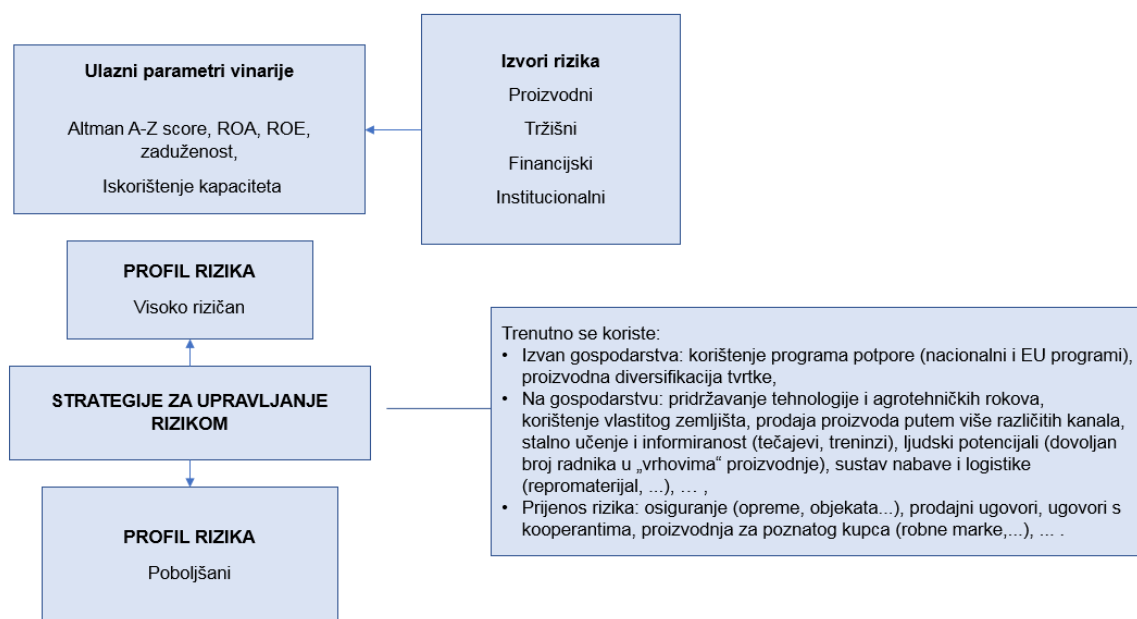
Ulazni parametri vinarije

Altman A-Z score, ROA, ROE, zaduženost,

Iskorištenje kapaciteta

Izvori rizika

Proizvodni

Tržišni

Financijski

Institucionalni

PROFIL RIZIKA

Visoko rizičan

STRATEGIJE ZA UPRAVLJANJE RIZIKOM

PROFIL RIZIKA

Poboljšani

Trenutno se koriste:
• Izvan gospodarstva: korištenje programa potpore (nacionalni i EU programi), proizvodna diversifikacija tvrtke,
• Na gospodarstvu: pridržavanje tehnologije i agrotehničkih rokova, korištenje vlastitog zemljišta, prodaja proizvoda putem više različitih kanala, stalno učenje i informiranost (tečajevi, treninzi), ljudski potencijali (dovoljan broj radnika u „vrhovima" proizvodnje), sustav nabave i logistike (repromaterijal, ...), … ,
• Prijenos rizika: osiguranje (opreme, objekata...), prodajni ugovori, ugovori s kooperantima, proizvodnja za poznatog kupca (robne marke,...), … .